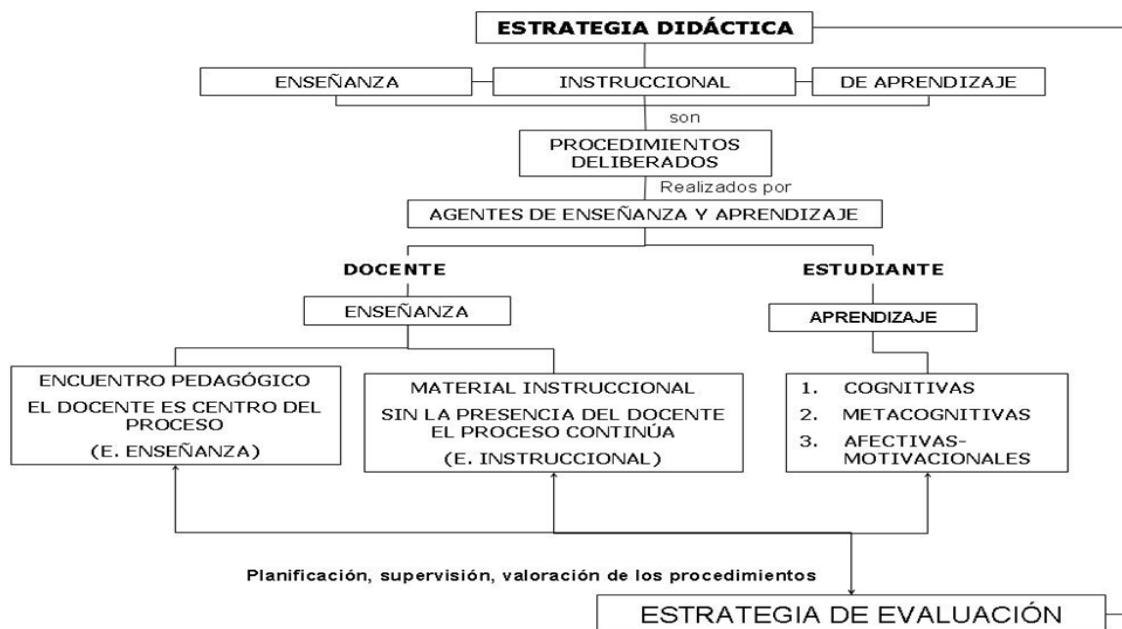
ESTRATEGIA DIDÁCTICA

ENSEÑANZA

INSTRUCCIONAL

DE APRENDIZAJE

son

PROCEDIMIENTOS DELIBERADOS

Realizados por

AGENTES DE ENSEÑANZA Y APRENDIZAJE

DOCENTE

ENSEÑANZA

ENCUENTRO PEDAGÓGICO
EL DOCENTE ES CENTRO DEL PROCESO
(E. ENSEÑANZA)

MATERIAL INSTRUCCIONAL
SIN LA PRESENCIA DEL DOCENTE EL PROCESO CONTINÚA
(E. INSTRUCCIONAL)

ESTUDIANTE

APRENDIZAJE

1. COGNITIVAS
2. METACOGNITIVAS
3. AFECTIVAS-MOTIVACIONALES

Planificación, supervisión, valoración de los procedimientos

ESTRATEGIA DE EVALUACIÓN